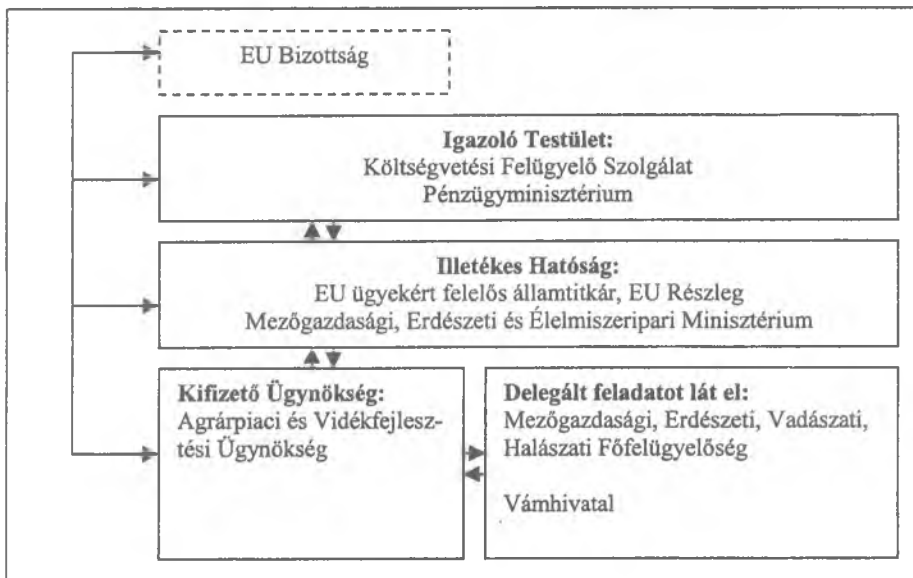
EU Bizottság

Igazoló Testület:
Költségvetési Felügyelő Szolgálat
Pénzügyminisztérium

Illetékes Hatóság:
EU ügyekért felelős államtitkár, EU Részleg
Mezőgazdasági, Erdészeti és Élelmiszeripari Minisztérium

Kifizető Ügynökség:
Agrárpiaci és Vidékfejlesztési Ügynökség

Delegált feladatot lát el:
Mezőgazdasági, Erdészeti, Vadászati, Halászati Főfelügyelőség

Vámhivatal